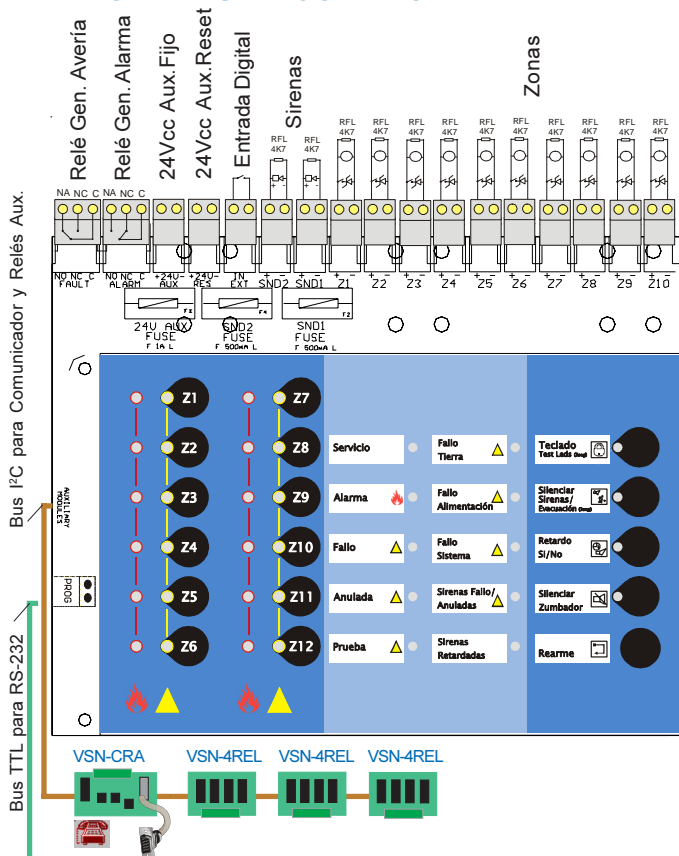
Relé Gen. Avería
Relé Gen. Alarma
24Vcc Aux. Fijo
24Vcc Aux. Reset
Entrada Digital
Sirenas
Zonas

RFL 4K7 RFL 4K7 RFL 4K7 RFL 4K7 RFL 4K7 RFL 4K7 RFL 4K7 RFL 4K7 RFL 4K7 RFL 4K7 RFL 4K7 RFL 4K7

NA NC C NA NC C

NO NC C FAULT
NO NC C ALARM
+24V- AUX
+24V- RES
IN EXT
+ - SND2
+ - SND1
+ - Z1
+ - Z2
+ - Z3
+ - Z4
+ - Z5
+ - Z6
+ - Z7
+ - Z8
+ - Z9
+ - Z10

24V AUX FUSE F 1A L
F3
SND2 FUSE F 500mA L
F4
SND1 FUSE F 500mA L
F2

Bus I²C para Comunicador y Relés Aux.
AUXILIARY MODULES
PROG
Bus TTL para RS-232

Z1 Z2 Z3 Z4 Z5 Z6
Z7 Z8 Z9 Z10 Z11 Z12

Servicio
Alarma
Fallo
Anulada
Prueba

Fallo Tierra
Fallo Alimentación
Fallo Sistema
Sirenas Fallo/ Anuladas
Sirenas Retardadas

Teclado Test Leds
Silenciar Sirenas/ Evacuación
Retardo Si/No
Silenciar Zumbador
Rearme

VSN-CRA
VSN-4REL
VSN-4REL
VSN-4REL